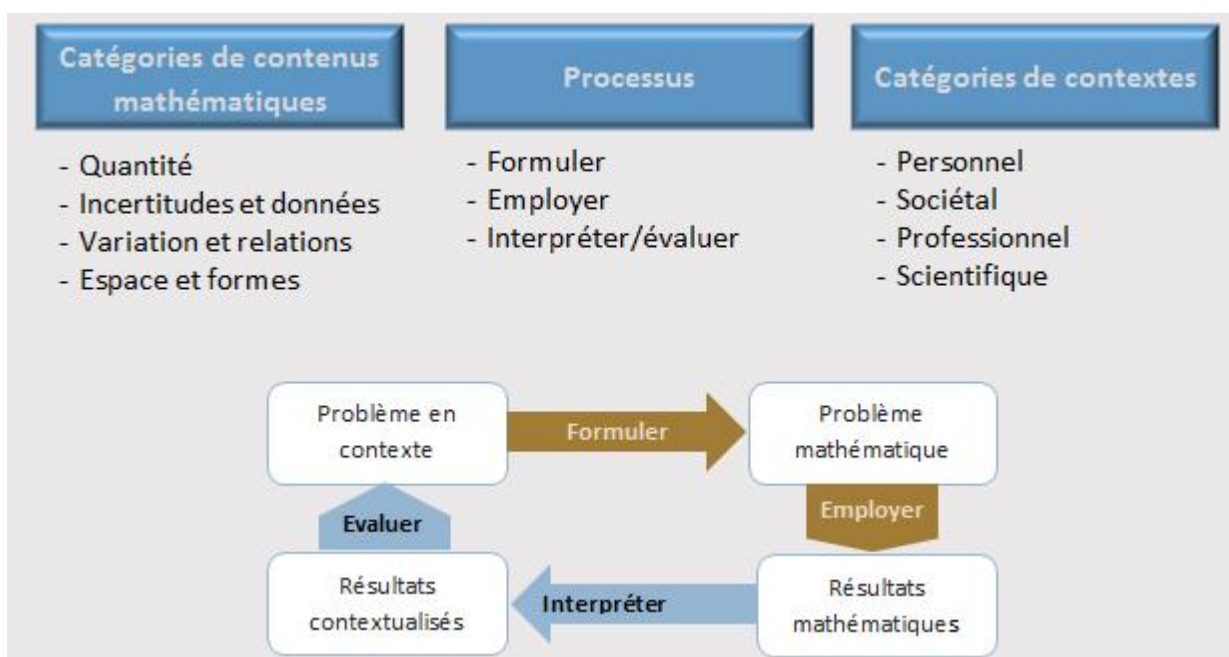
Catégories de contenus mathématiques

- Quantité
- Incertitudes et données
- Variation et relations
- Espace et formes

Processus

- Formuler
- Employer
- Interpréter/évaluer

Catégories de contextes

- Personnel
- Sociétal
- Professionnel
- Scientifique

Problème en contexte

Formuler

Problème mathématique

Employer

Résultats mathématiques

Interpréter

Résultats contextualisés

Evaluer